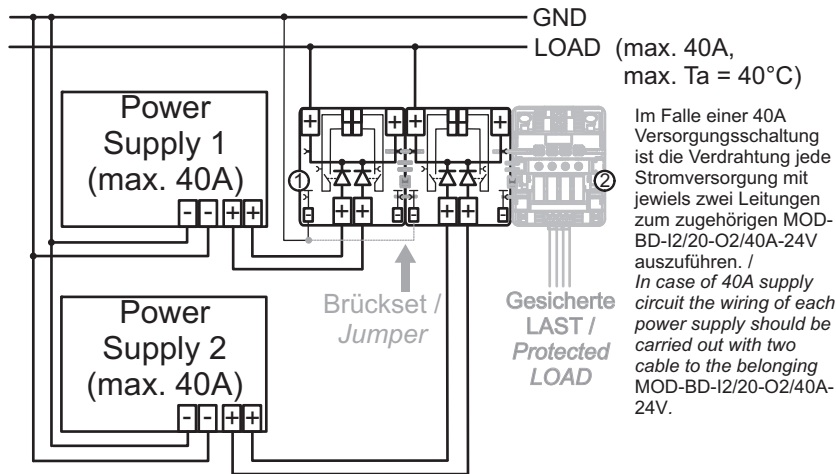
GND

LOAD (max. 40A, max. Ta = 40°C)

Power Supply 1 (max. 40A)

- - + +

Power Supply 2 (max. 40A)

- - + +

①

②

Brückset / *Jumper*

Gesicherte LAST / *Protected LOAD*

Im Falle einer 40A Versorgungsschaltung ist die Verdrahtung jede Stromversorgung mit jeweils zwei Leitungen zum zugehörigen MOD-BD-I2/20-O2/40A-24V auszuführen. / *In case of 40A supply circuit the wiring of each power supply should be carried out with two cable to the belonging* MOD-BD-I2/20-O2/40A-24V.